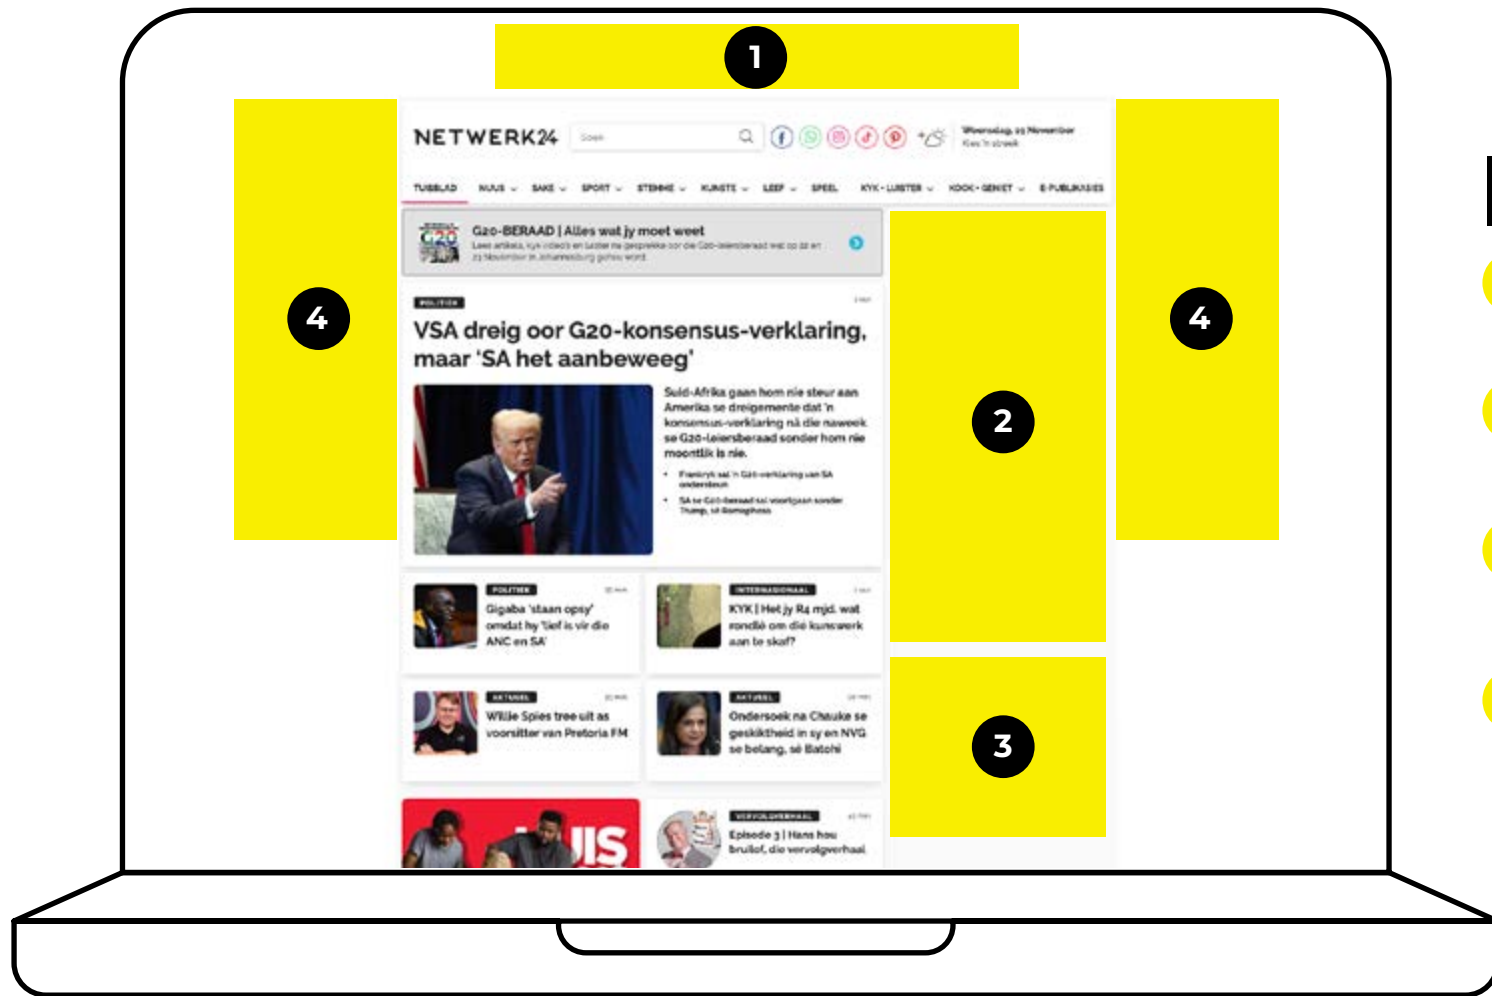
1

4

NETWERK24 Soek

Woensdag, 19 November
Kies 'n streek

TUISBLAD NUUS SAKE SPORT STEMME KUNSTE LEEF SPEEL KYK • LUISTER KOOK • GENIET E-PUBLIKASIES

G20-BERAAD | Alles wat jy moet weet
Lees artikels, kyk video's en luister na gesprekke oor die G20-leiersberaad wat op 22 en 23 November in Johannesburg gehou word.

POLITIEK

VSA dreig oor G20-konsensus-verklaring, maar 'SA het aanbeweeg'

Suid-Afrika gaan hom nie steur aan Amerika se dreigemente dat 'n konsensus-verklaring ná die naweek se G20-leiersberaad sonder hom nie moontlik is nie.

• Frankryk sal 'n G20-verklaring van SA ondersteun
• SA se G20-beraad sal voortgaan sonder Trump, sê Ramaphosa

POLITIEK
Gigaba 'staan opsy' omdat hy 'lief is vir die ANC en SA'

INTERNASIONAAL
KYK | Het jy R4 mjd. wat rondlê om dié kunswerk aan te skaf?

AKTUEEL
Willie Spies tree uit as voorsitter van Pretoria FM

AKTUEEL
Ondersoek na Chauke se geskiktheid in sy en NVG se belang, sê Batohi

VERVOLGVERHAAL
Episode 3 | Hans hou bruilof, die vervolgverhaal

UIS

2

3

4